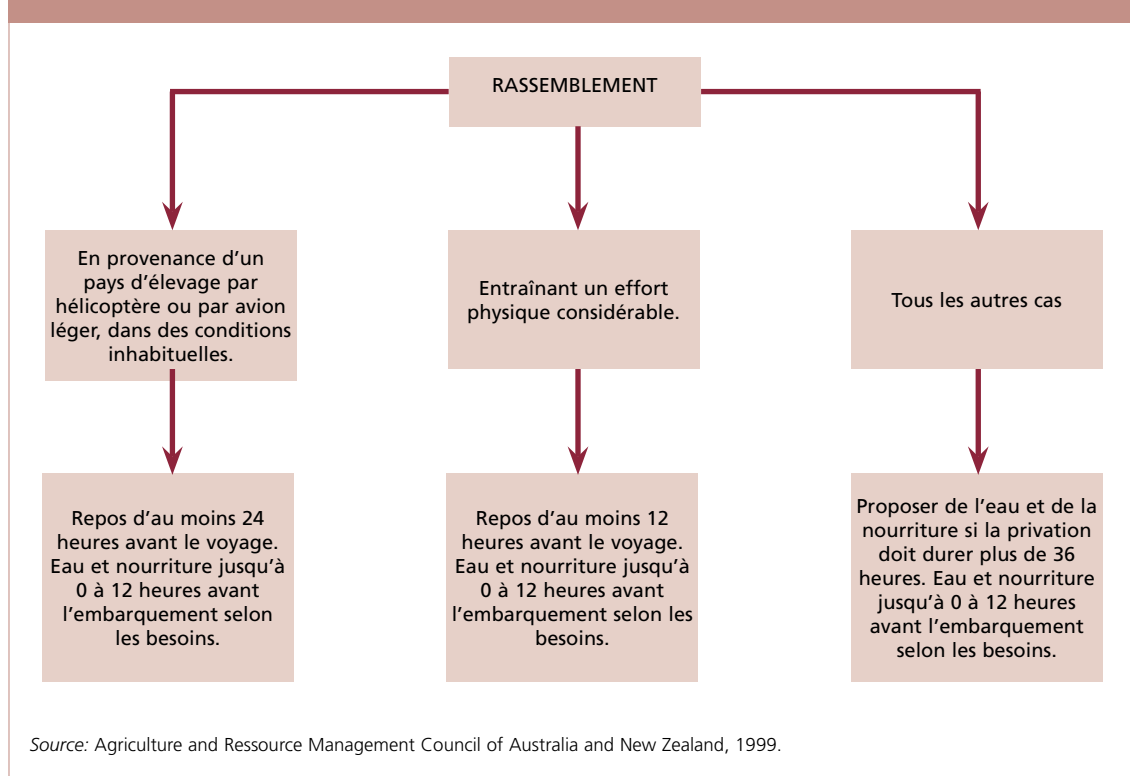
RASSEMBLEMENT

En provenance d'un pays d'élevage par hélicoptère ou par avion léger, dans des conditions inhabituelles.

Repos d'au moins 24 heures avant le voyage. Eau et nourriture jusqu'à 0 à 12 heures avant l'embarquement selon les besoins.

Entraînant un effort physique considérable.

Repos d'au moins 12 heures avant le voyage. Eau et nourriture jusqu'à 0 à 12 heures avant l'embarquement selon les besoins.

Tous les autres cas

Proposer de l'eau et de la nourriture si la privation doit durer plus de 36 heures. Eau et nourriture jusqu'à 0 à 12 heures avant l'embarquement selon les besoins.

Source: Agriculture and Ressource Management Council of Australia and New Zealand, 1999.